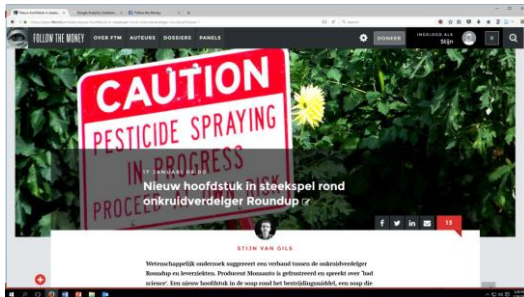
FOLLOW THE MONEY OVER FTM AUTEURS DOSSIERS PANELS DONEER INGELOGD ALS Stijn

CAUTION
PESTICIDE SPRAYING
IN PROGRESS
PROCEED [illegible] RISK

17 JANUARI 09:00
Nieuw hoofdstuk in steekspel rond onkruidverdelger Roundup

15

STIJN VAN GILS

Wetenschappelijk onderzoek suggereert een verband tussen de onkruidverdelger Roundup en leverziekten. Producent Monsanto is gefrustreerd en spreekt over 'bad science'. Een nieuw hoofdstuk in de soap rond het bestrijdingsmiddel, een soap die